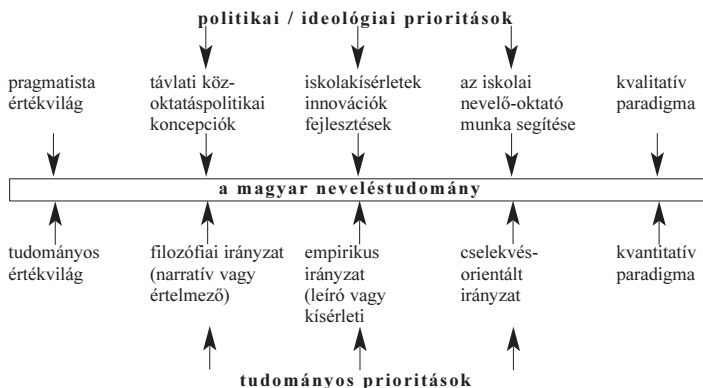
politikai / ideológiai prioritások

pragmatista értékvilág

távlati közoktatáspolitikai koncepciók

iskolakísérletek innovációk fejlesztések

az iskolai nevelő-oktató munka segítése

kvalitatív paradigma

a magyar neveléstudomány

tudományos értékvilág

filozófiai irányzat (narratív vagy értelmező)

empirikus irányzat (leíró vagy kísérleti

cselekvésorientált irányzat

kvantitatív paradigma

tudományos prioritások